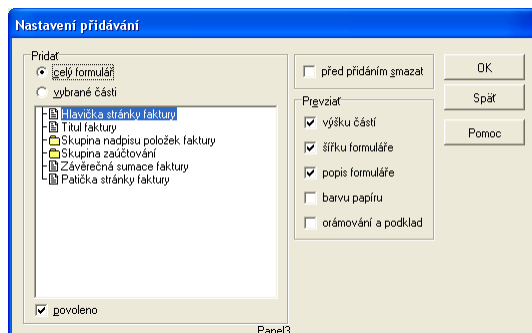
Nastavení přidávání

Pridať
celý formulář
vybrané části
Hlavička stránky faktury
Titul faktury
Skupina nadpisu položek faktury
Skupina zaúčtování
Závěrečná sumace faktury
Patička stránky faktury
povoleno

před přidáním smazat

Prevziať
výšku částí
šířku formuláře
popis formuláře
barvu papíru
orámování a podklad

OK
Späť
Pomoc

Panel3